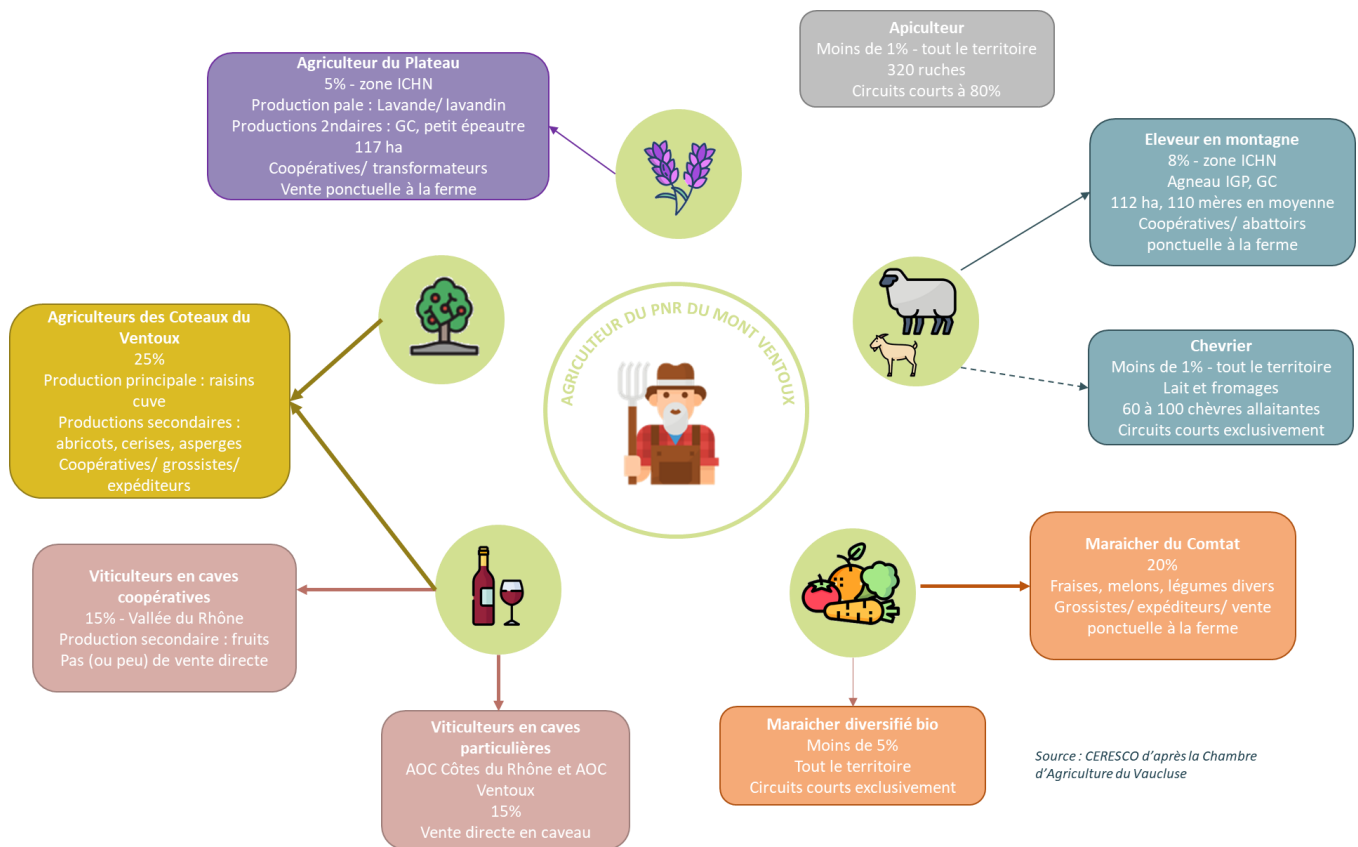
Apiculteur
Moins de 1% - tout le territoire
320 ruches
Circuits courts à 80%

Agriculteur du Plateau
5% - zone ICHN
Production pale : Lavande/ lavandin
Productions 2ndaires : GC, petit épeautre
117 ha
Coopératives/ transformateurs
Vente ponctuelle à la ferme

Eleveur en montagne
8% - zone ICHN
Agneau IGP, GC
112 ha, 110 mères en moyenne
Coopératives/ abattoirs
ponctuelle à la ferme

Agriculteurs des Coteaux du Ventoux
25%
Production principale : raisins cuve
Productions secondaires : abricots, cerises, asperges
Coopératives/ grossistes/ expéditeurs

AGRICULTEUR DU PNR DU MONT VENTOUX

Chevrier
Moins de 1% - tout le territoire
Lait et fromages
60 à 100 chèvres allaitantes
Circuits courts exclusivement

Viticulteurs en caves coopératives
15% - Vallée du Rhône
Production secondaire : fruits
Pas (ou peu) de vente directe

Maraicher du Comtat
20%
Fraises, melons, légumes divers
Grossistes/ expéditeurs/ vente ponctuelle à la ferme

Viticulteurs en caves particulières
AOC Côtes du Rhône et AOC Ventoux
15%
Vente directe en caveau

Maraicher diversifié bio
Moins de 5%
Tout le territoire
Circuits courts exclusivement

Source : CERESCO d'après la Chambre d'Agriculture du Vaucluse